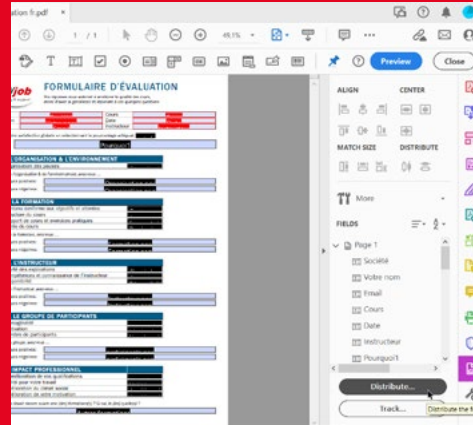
ation fr.pdf

1 / 1

49,1%

Preview

Close

FORMULAIRE D'ÉVALUATION

job

Pourquoi1

ORGANISATION & L'ENVIRONNEMENT

LA FORMATION

L'INSTRUCTEUR

LE GROUPE DE PARTICIPANTS

IMPACT PROFESSIONNEL

ALIGN

CENTER

MATCH SIZE

DISTRIBUTE

More

FIELDS

Page 1

Société

Votre nom

Email

Cours

Date

Instructeur

Pourquoi1

Distribute...

Track...

Distribute the